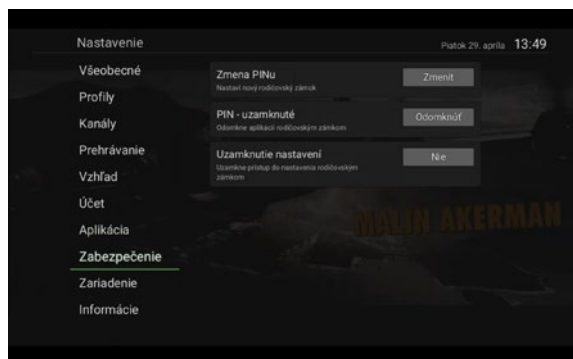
Nastavenie

Piatok 29. apríla 13:49

Všeobecné
Profily
Kanály
Prehrávanie
Vzhľad
Účet
Aplikácia
Zabezpečenie
Zariadenie
Informácie

Zmena PINu
Nastaví nový rodičovský zámok
Zmeniť

PIN - uzamknuté
Odomkne aplikáci rodičovským zámkom
Odomknúť

Uzamknutie nastavení
Uzamkne prístup do nastavenia rodičovským zámkom
Nie

MALIN AKERMAN